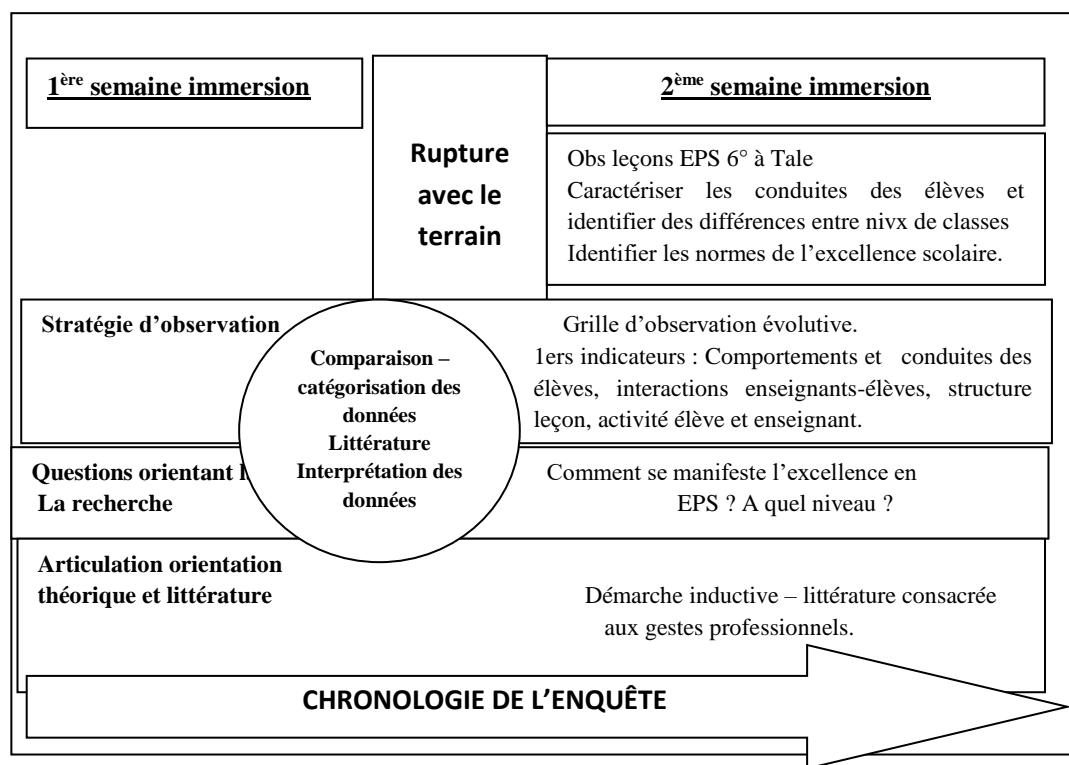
1$^{ère}$ semaine immersion

Rupture avec le terrain

2$^{ème}$ semaine immersion

Obs leçons EPS 6° à Tale
Caractériser les conduites des élèves et identifier des différences entre nivx de classes
Identifier les normes de l'excellence scolaire.

Stratégie d'observation

Comparaison – catégorisation des données
Littérature
Interprétation des données

Grille d'observation évolutive.
1ers indicateurs : Comportements et conduites des élèves, interactions enseignants-élèves, structure leçon, activité élève et enseignant.

Questions orientant l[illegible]
La recherche

Comment se manifeste l'excellence en EPS ? A quel niveau ?

Articulation orientation théorique et littérature

Démarche inductive – littérature consacrée aux gestes professionnels.

CHRONOLOGIE DE L'ENQUÊTE